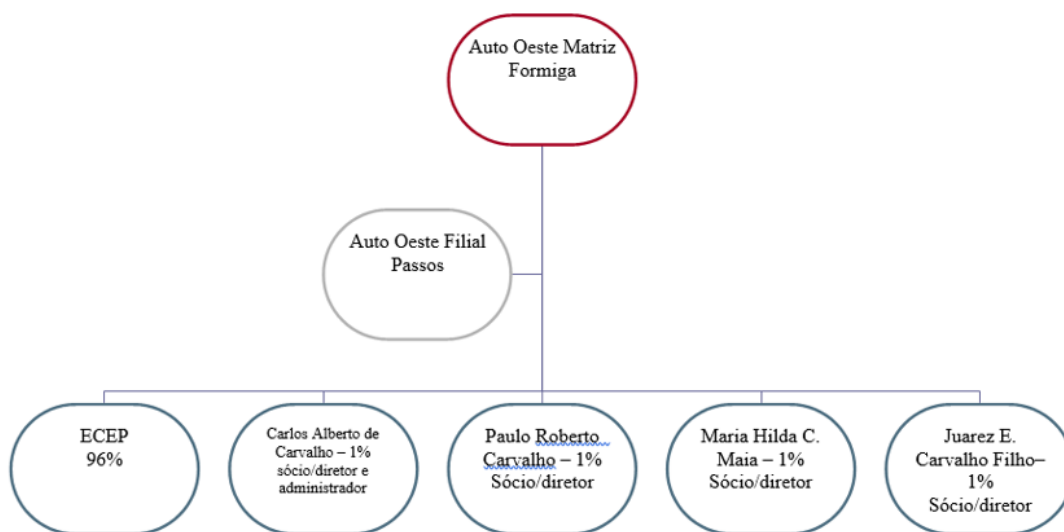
Auto Oeste Matriz Formiga

Auto Oeste Filial Passos

ECEP 96%

Carlos Alberto de Carvalho – 1% sócio/diretor e administrador

Paulo Roberto Carvalho – 1% Sócio/diretor

Maria Hilda C. Maia – 1% Sócio/diretor

Juarez E. Carvalho Filho– 1% Sócio/diretor